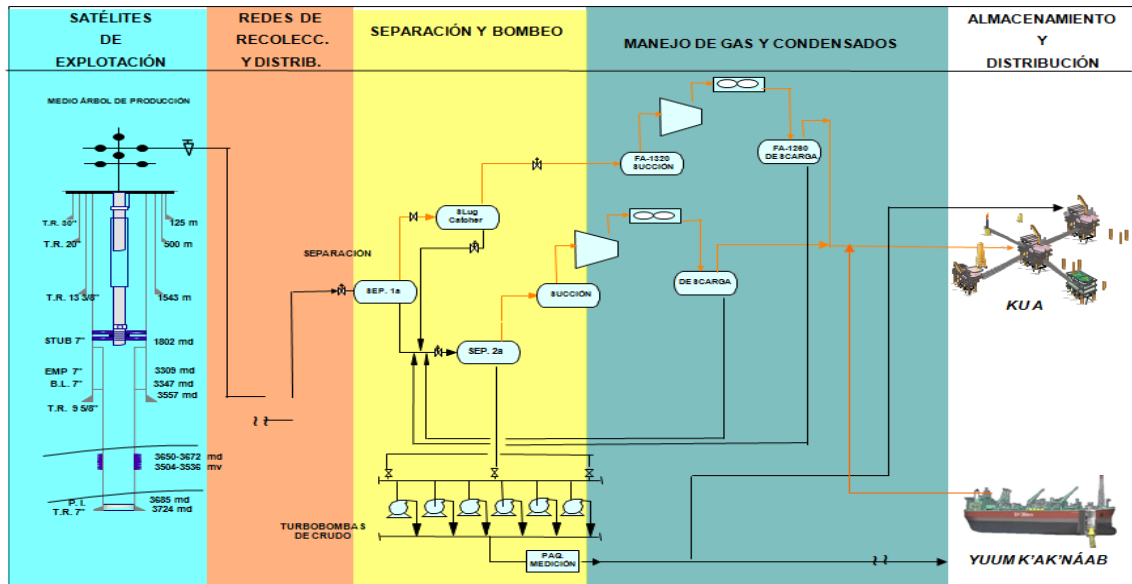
SATÉLITES DE EXPLOTACIÓN

REDES DE RECOLECC. Y DISTRIB.

SEPARACIÓN Y BOMBEO

MANEJO DE GAS Y CONDENSADOS

ALMACENAMIENTO Y DISTRIBUCIÓN

MEDIO ÁRBOL DE PRODUCCIÓN

T.R. 30" 125 m
T.R. 20" 500 m
T.R. 13 3/8" 1543 m
STUB 7" 1802 md
EMP 7" 3309 md
B.L. 7" 3347 md
T.R. 9 5/8" 3557 md
3650-3672 md
3504-3536 mv
P. I. 3685 md
T.R. 7" 3724 md

SEPARACIÓN
SEP. 1a
SLug Catcher
SEP. 2a
SUCCIÓN
TURBOBOMBAS DE CRUDO
PAQ. MEDICIÓN

FA-1320 SUCCIÓN
FA-1260 DESCARGA
DESCARGA

KU A

YUUM K'AK'NÁAB